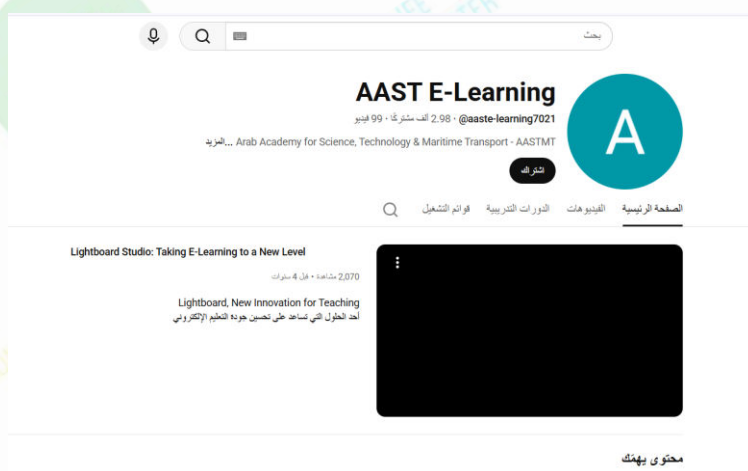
بحث

A

AAST E-Learning

@aaste-learning7021 · 2.98 ألف مشترك · 99 فيديو

Arab Academy for Science, Technology & Maritime Transport - AASTMT ...المزيد

اشتراك

الصفحة الرئيسية الفيديوهات الدورات التدريبية قوائم التشغيل

Lightboard Studio: Taking E-Learning to a New Level

2,070 مشاهدة • قبل 4 سنوات

Lightboard, New Innovation for Teaching
أحد الحلول التي تساعد على تحسين جودة التعليم الإلكتروني

محتوى يهمّك